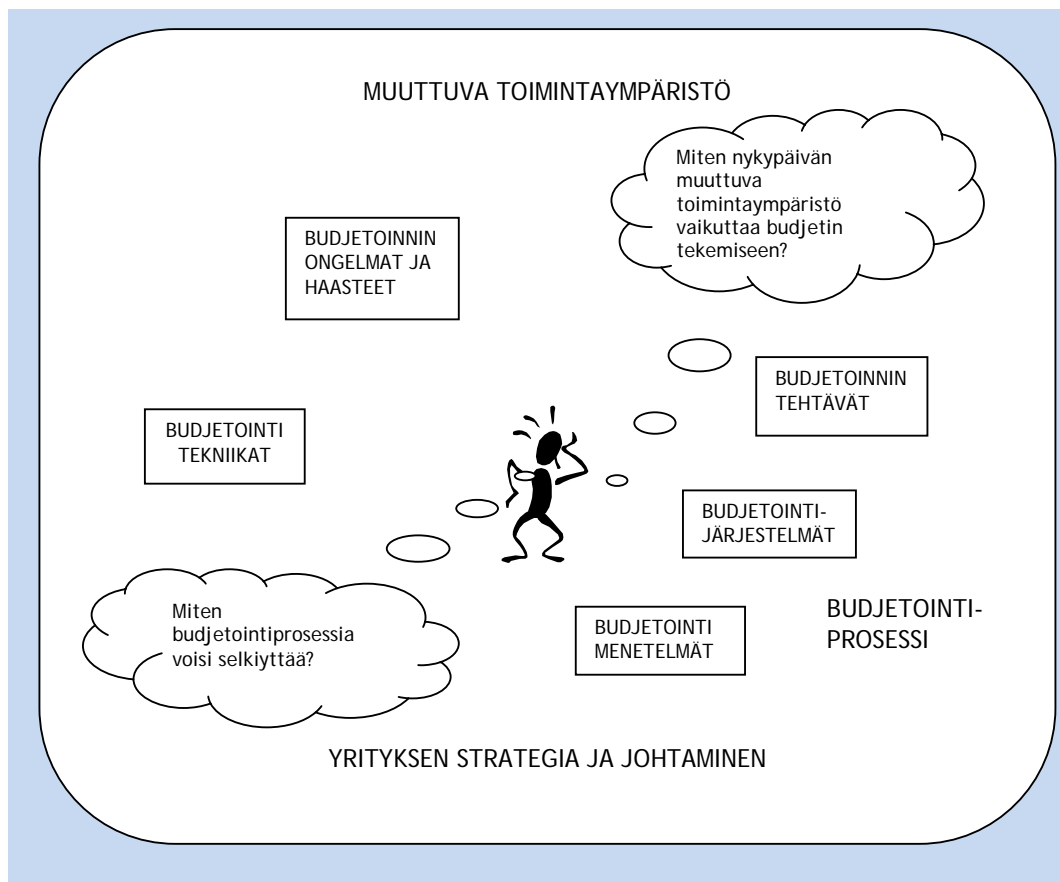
MUUTTUVA TOIMINTAYMPÄRISTÖ

Miten nykypäivän muuttuva toimintaympäristö vaikuttaa budjetin tekemiseen?

BUDJETOINNIN ONGELMAT JA HAASTEET

BUDJETOINNIN TEHTÄVÄT

BUDJETOINTI TEKNIIKAT

BUDJETOINTI-JÄRJESTELMÄT

Miten budjetointiprosessia voisi selkiyttää?

BUDJETOINTI MENETELMÄT

BUDJETOINTI-PROSESSI

YRITYKSEN STRATEGIA JA JOHTAMINEN